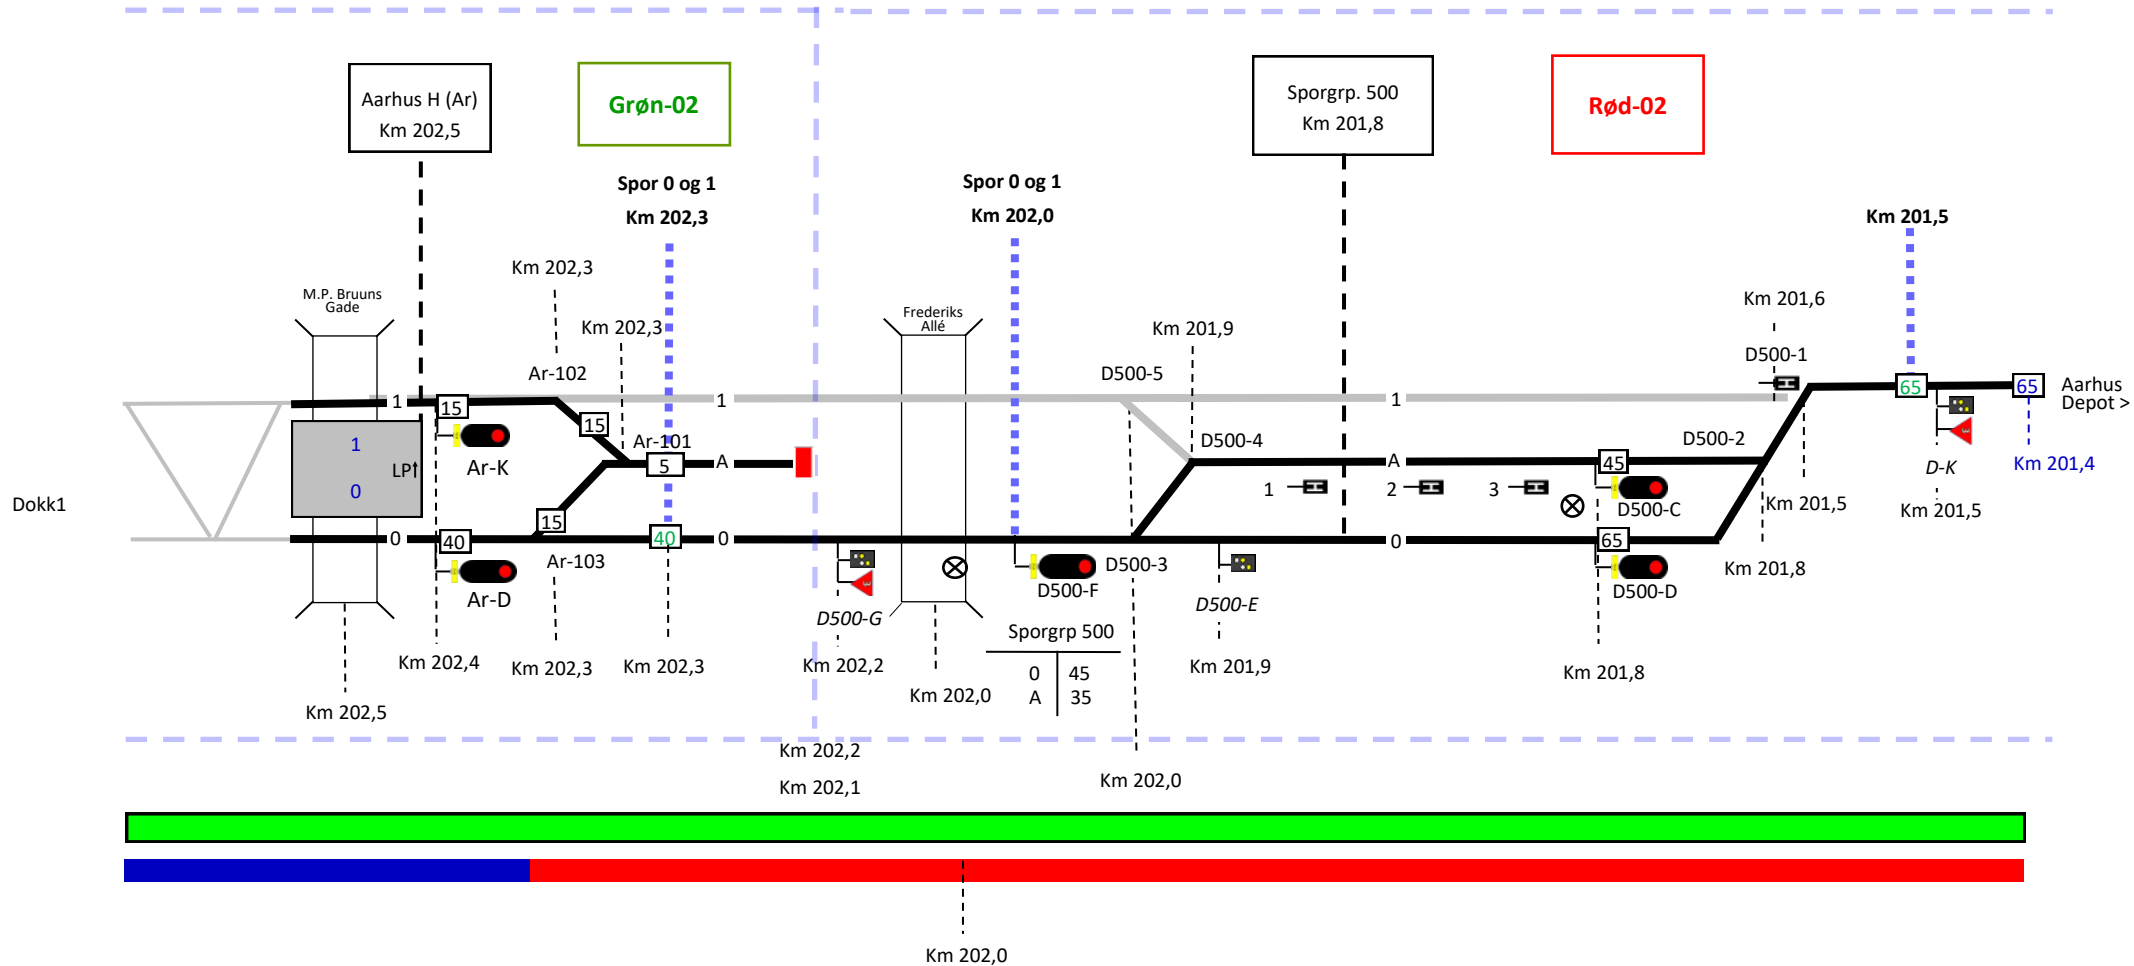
Aarhus H (Ar)
Km 202,5

Grøn-02

Sporgrp. 500
Km 201,8

Rød-02

Spor 0 og 1
Km 202,3

Spor 0 og 1
Km 202,0

Km 201,5

Km 202,3

Km 202,3

M.P. Bruuns Gade

Frederiks Allé

Km 201,6

Km 201,9

D500-1

Ar-102

D500-5

1

15

1

1

65

65

Aarhus Depot >

15

Ar-101

D500-4

D500-2

A

45

1

LP

5

A

Ar-K

D-K

Km 201,4

Dokk1

0

1

2

3

D500-C

Km 201,5

Km 201,5

15

0

40

40

0

0

65

Ar-103

D500-3

Km 201,8

Ar-D

D500-F

D500-D

D500-G

D500-E

Sporgrp 500

| 0 | 45 |
|---|---|
| A | 35 |

Km 202,4

Km 202,3

Km 202,3

Km 202,2

Km 202,0

Km 201,9

Km 201,8

Km 202,5

Km 202,2

Km 202,1

Km 202,0

Km 202,0